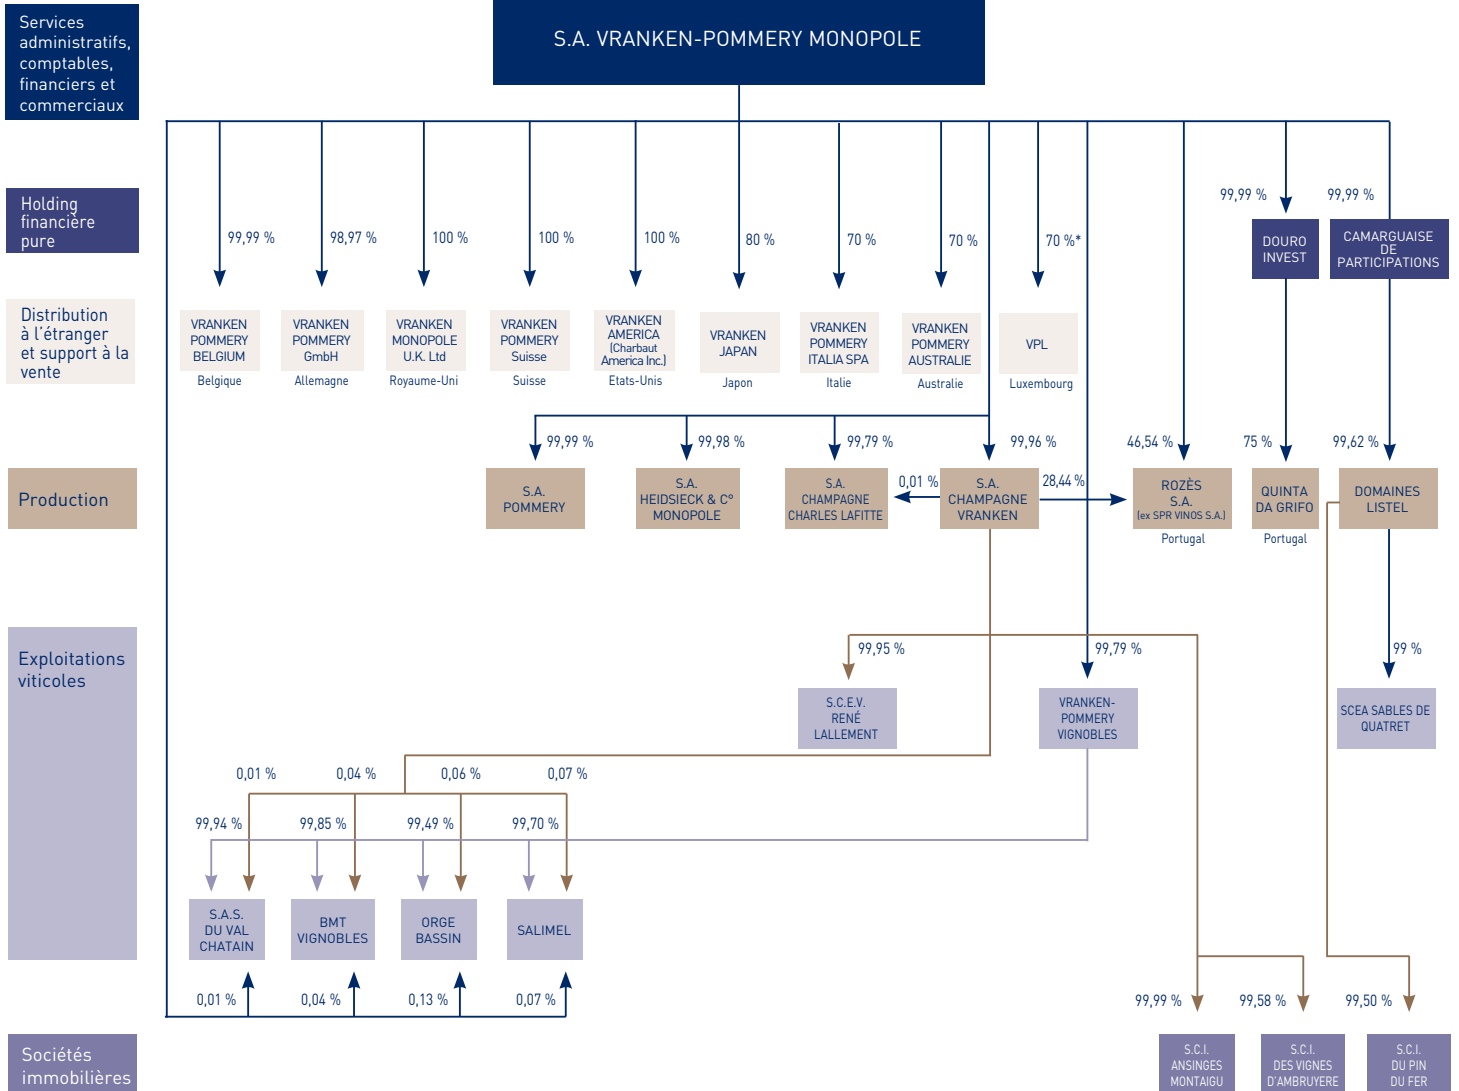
Services administratifs, comptables, financiers et commerciaux

S.A. VRANKEN-POMMERY MONOPOLE

Holding financière pure

99,99 %
98,97 %
100 %
100 %
100 %
80 %
70 %
70 %
70 %*
99,99 %
99,99 %

DOURO INVEST

CAMARGUAISE DE PARTICIPATIONS

Distribution à l'étranger et support à la vente

VRANKEN POMMERY BELGIUM
Belgique

VRANKEN POMMERY GmbH
Allemagne

VRANKEN MONOPOLE U.K. Ltd
Royaume-Uni

VRANKEN POMMERY Suisse
Suisse

VRANKEN AMERICA (Charbaut America Inc.)
Etats-Unis

VRANKEN JAPAN
Japon

VRANKEN POMMERY ITALIA SPA
Italie

VRANKEN POMMERY AUSTRALIE
Australie

VPL
Luxembourg

99,99 %
99,98 %
99,79 %
99,96 %
46,54 %
75 %
99,62 %

Production

S.A. POMMERY

S.A. HEIDSIECK & C° MONOPOLE

S.A. CHAMPAGNE CHARLES LAFITTE

0,01 %

S.A. CHAMPAGNE VRANKEN

28,44 %

ROZÈS S.A. (ex SPR VINOS S.A.)
Portugal

QUINTA DA GRIFO
Portugal

DOMAINES LISTEL

Exploitations viticoles

99,95 %
99,79 %
99 %

S.C.E.V. RENÉ LALLEMENT

VRANKEN-POMMERY VIGNOBLES

SCEA SABLES DE QUATRET

0,01 %
0,04 %
0,06 %
0,07 %

99,94 %
99,85 %
99,49 %
99,70 %

S.A.S. DU VAL CHATAIN

BMT VIGNOBLES

ORGE BASSIN

SALIMEL

0,01 %
0,04 %
0,13 %
0,07 %

99,99 %
99,58 %
99,50 %

Sociétés immobilières

S.C.I. ANSINGES MONTAIGU

S.C.I. DES VIGNES D'AMBRUYERE

S.C.I. DU PIN DU FER